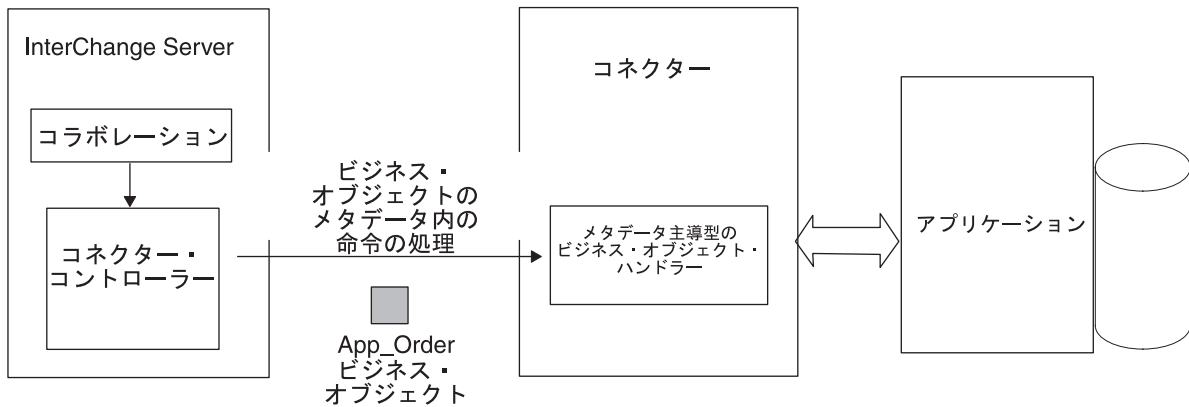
InterChange Server

コラボレーション

コネクター・コントローラー

ビジネス・オブジェクトのメタデータ内の命令の処理

App_Order ビジネス・オブジェクト

コネクター

メタデータ主導型の ビジネス・オブジェクト・ ハンドラー

アプリケーション